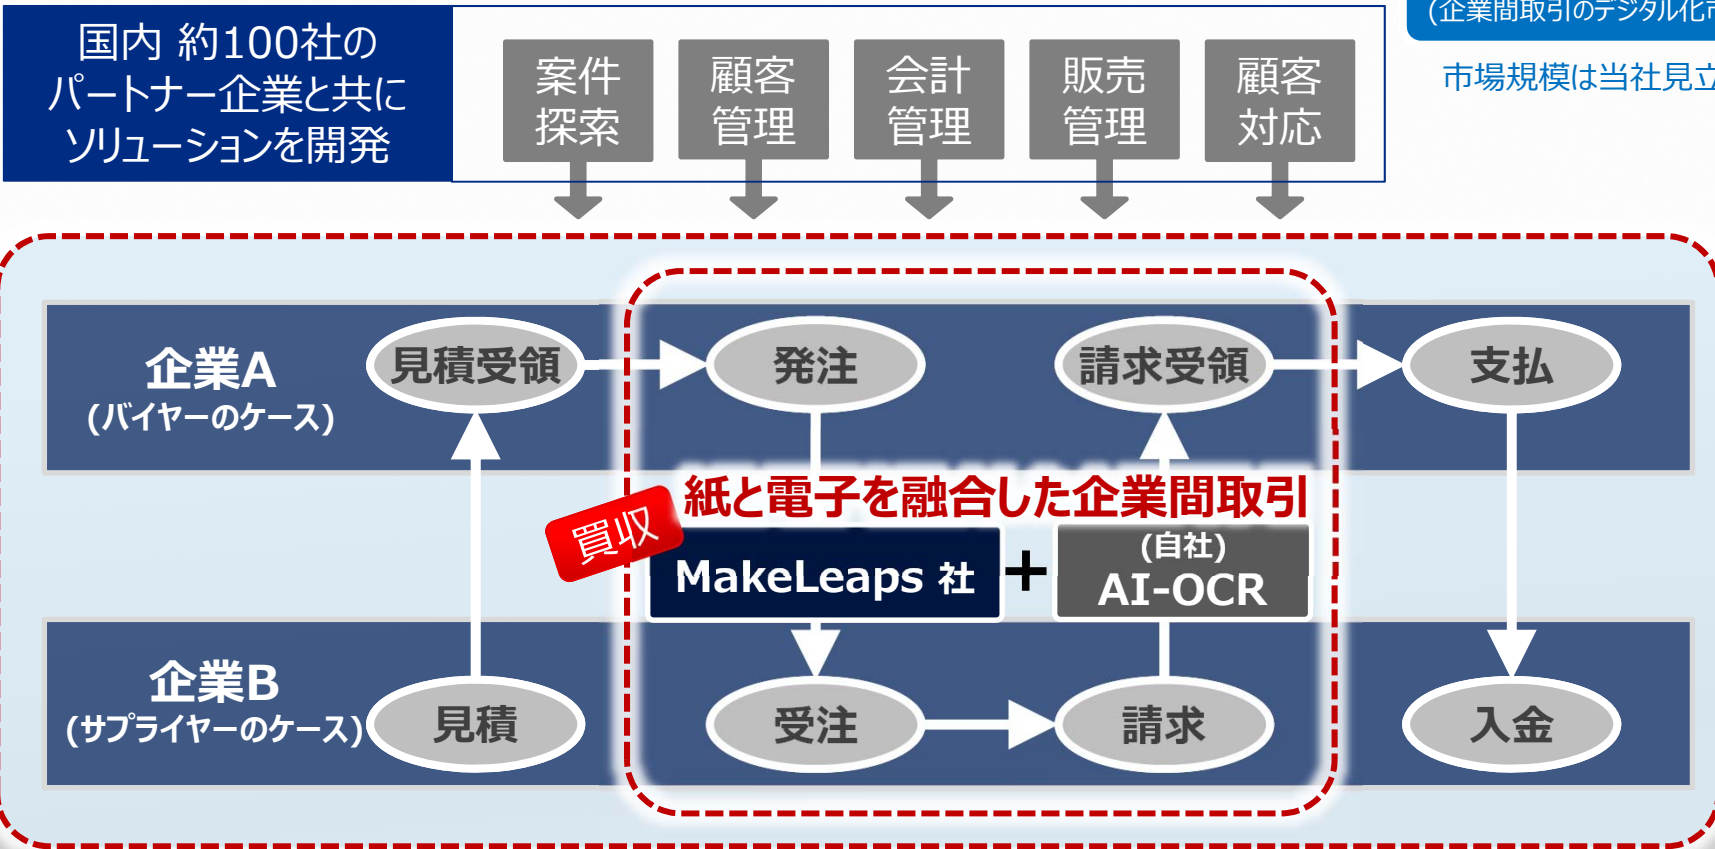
国内 約100社の
パートナー企業と共に
ソリューションを開発

案件探索

顧客管理

会計管理

販売管理

顧客対応

(企業間取引のデジタル化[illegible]

市場規模は当社見立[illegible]

企業A
(バイヤーのケース)

見積受領

発注

請求受領

支払

紙と電子を融合した企業間取引

買収

MakeLeaps 社

+

(自社)
AI-OCR

企業B
(サプライヤーのケース)

見積

受注

請求

入金